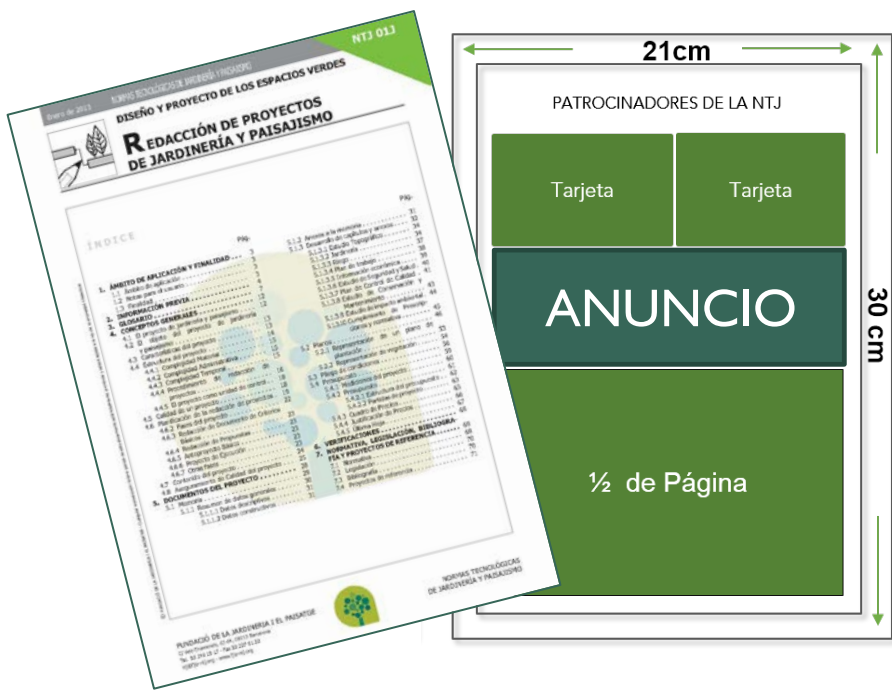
NTJ 013

NORMAS TECNOLÓGICAS DE JARDINERÍA Y PAISAJISMO

Enero de 2013

DISEÑO Y PROYECTO DE LOS ESPACIOS VERDES

REDACCIÓN DE PROYECTOS DE JARDINERÍA Y PAISAJISMO

ÍNDICE

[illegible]

NORMAS TECNOLÓGICAS DE JARDINERÍA Y PAISAJISMO

FUNDACIÓ DE LA JARDINERIA I EL PAISATGE

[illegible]

21cm

30 cm

PATROCINADORES DE LA NTJ

Tarjeta

Tarjeta

ANUNCIO

½ de Página